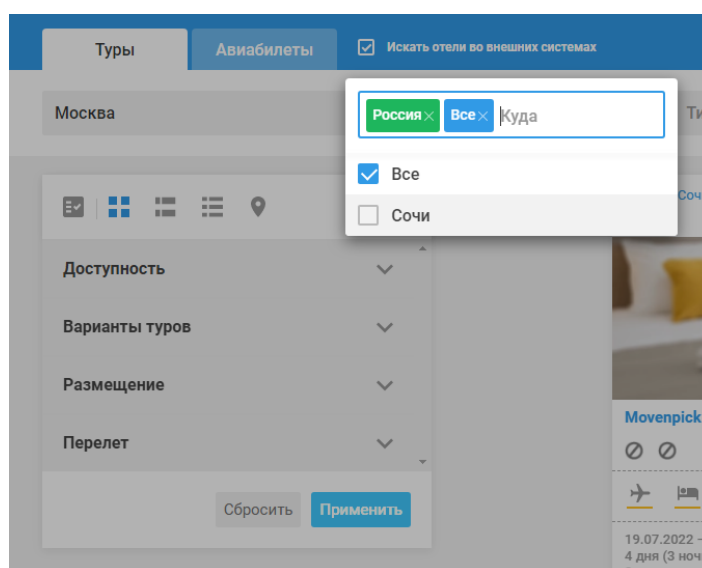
Туры
Авиабилеты
Искать отели во внешних системах

Москва

Россия ×
Все ×
Куда

Все
Сочи

Ти

Соч

Доступность
Варианты туров
Размещение
Перелет

Сбросить
Применить

Movenpick

19.07.2022 –
4 дня (3 ноч